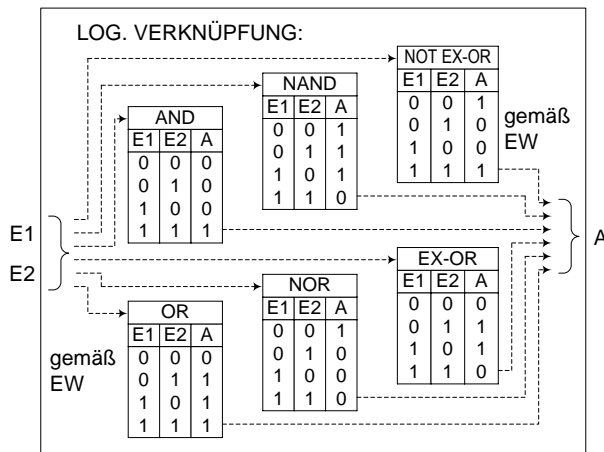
LOG. VERKNÜPFUNG:

NOT EX-OR

| E1 | E2 | A |
|---|---|---|
| 0 | 0 | 1 |
| 0 | 1 | 0 |
| 1 | 0 | 0 |
| 1 | 1 | 1 |

gemäß EW

NAND

| E1 | E2 | A |
|---|---|---|
| 0 | 0 | 1 |
| 0 | 1 | 1 |
| 1 | 0 | 1 |
| 1 | 1 | 0 |

AND

| E1 | E2 | A |
|---|---|---|
| 0 | 0 | 0 |
| 0 | 1 | 0 |
| 1 | 0 | 0 |
| 1 | 1 | 1 |

E1

E2

A

EX-OR

| E1 | E2 | A |
|---|---|---|
| 0 | 0 | 0 |
| 0 | 1 | 1 |
| 1 | 0 | 1 |
| 1 | 1 | 0 |

NOR

| E1 | E2 | A |
|---|---|---|
| 0 | 0 | 1 |
| 0 | 1 | 0 |
| 1 | 0 | 0 |
| 1 | 1 | 0 |

OR

| E1 | E2 | A |
|---|---|---|
| 0 | 0 | 0 |
| 0 | 1 | 1 |
| 1 | 0 | 1 |
| 1 | 1 | 1 |

gemäß EW